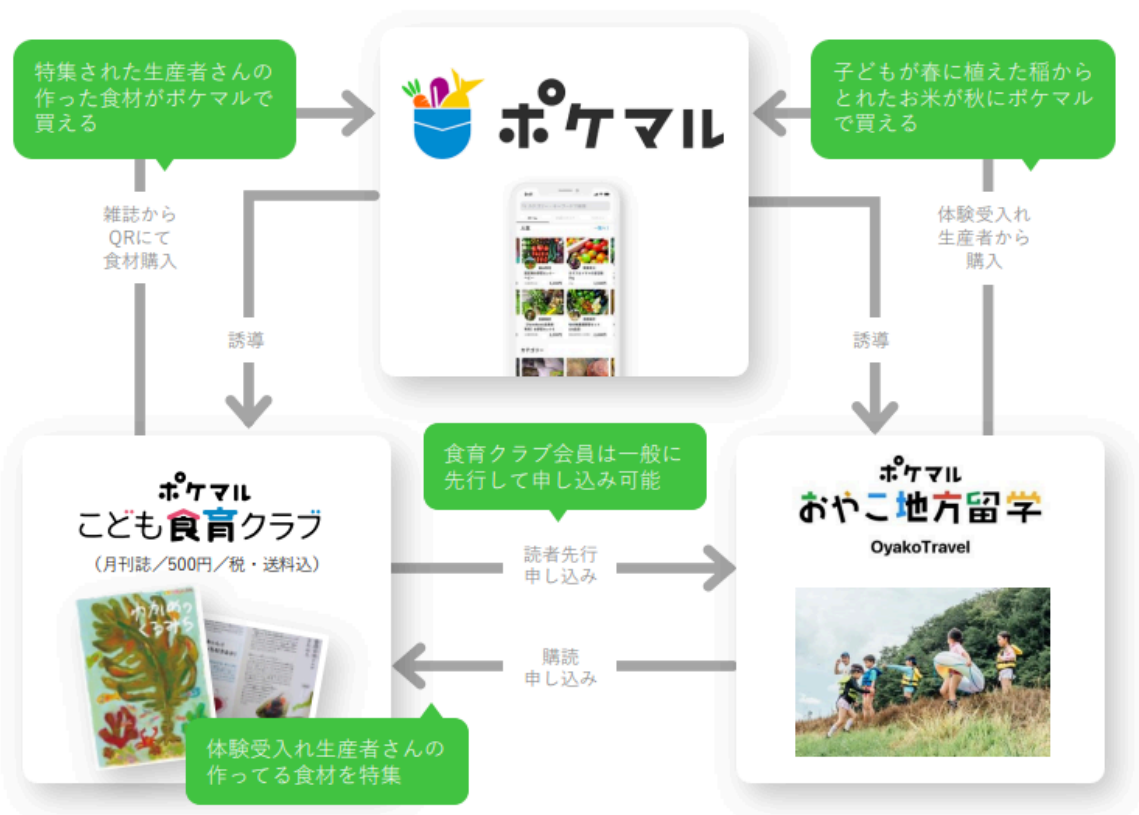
特集された生産者さんの作った食材がポケマルで買える

ポケマル

子どもが春に植えた稲からとれたお米が秋にポケマルで買える

雑誌から
QRにて
食材購入

誘導

誘導

体験受入れ
生産者から
購入

ポケマル
こども食育クラブ
（月刊誌／500円／税・送料込）

食育クラブ会員は一般に先行して申し込み可能

読者先行
申し込み

購読
申し込み

ポケマル
おやこ地方留学
OyakoTravel

体験受入れ生産者さんの作ってる食材を特集